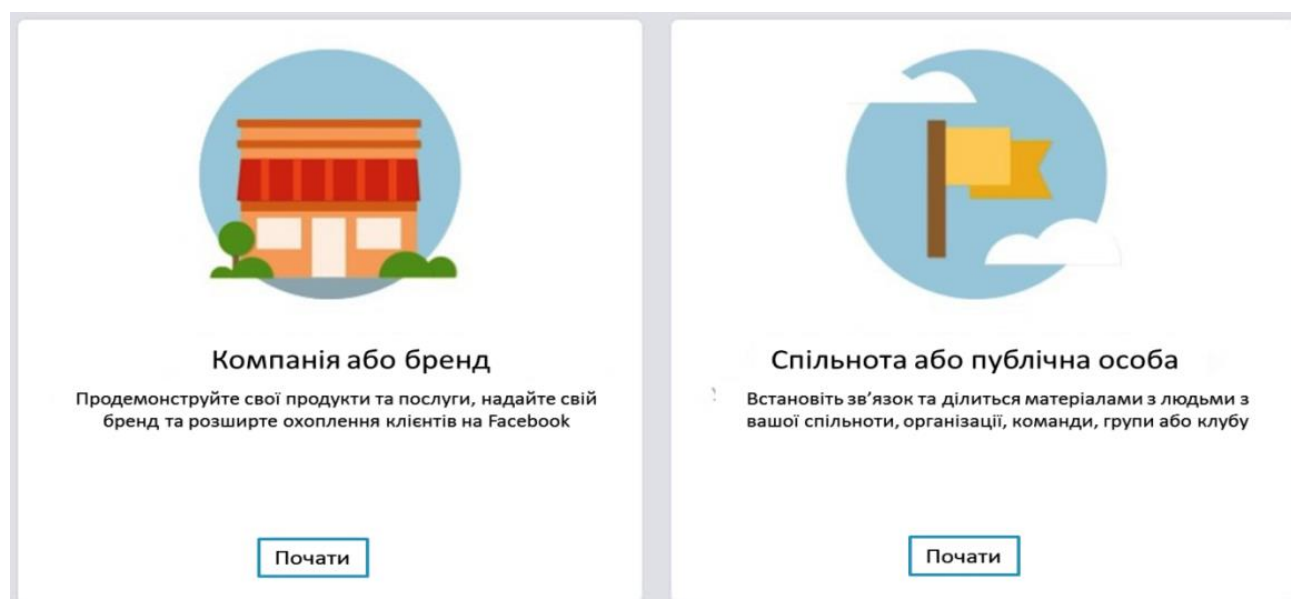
Компанія або бренд

Продемонструйте свої продукти та послуги, надайте свій бренд та розширте охоплення клієнтів на Facebook

Почати

Спільнота або публічна особа

Встановіть зв'язок та діліться матеріалами з людьми з вашої спільноти, організації, команди, групи або клубу

Почати